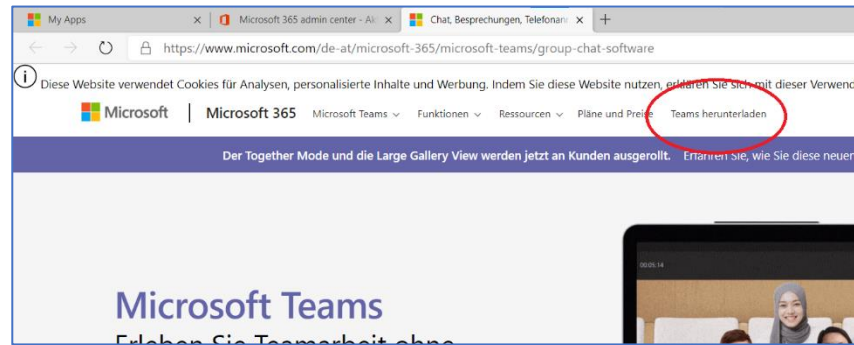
My Apps
Microsoft 365 admin center - Ak
Chat, Besprechungen, Telefonan
+
https://www.microsoft.com/de-at/microsoft-365/microsoft-teams/group-chat-software

Diese Website verwendet Cookies für Analysen, personalisierte Inhalte und Werbung. Indem Sie diese Website nutzen, erklären Sie sich mit dieser Verwend

Microsoft | Microsoft 365 Microsoft Teams Funktionen Ressourcen Pläne und Preise Teams herunterladen

Der Together Mode und die Large Gallery View werden jetzt an Kunden ausgerollt. Erfahren Sie, wie Sie diese neuen

00:05:14

Microsoft Teams
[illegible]